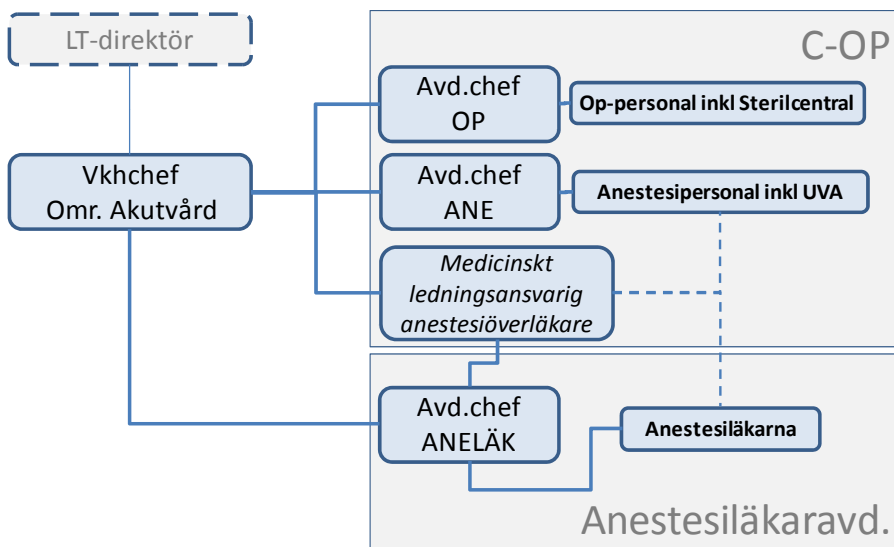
LT-direktör

C-OP

Vkhchef
Omr. Akutvård

Avd.chef
OP

Op-personal inkl Sterilcentral

Avd.chef
ANE

Anestesipersonal inkl UVA

Medicinskt
ledningsansvarig
anestesiöverläkare

Avd.chef
ANELÄK

Anestesiläkarna

Anestesiläkaravd.